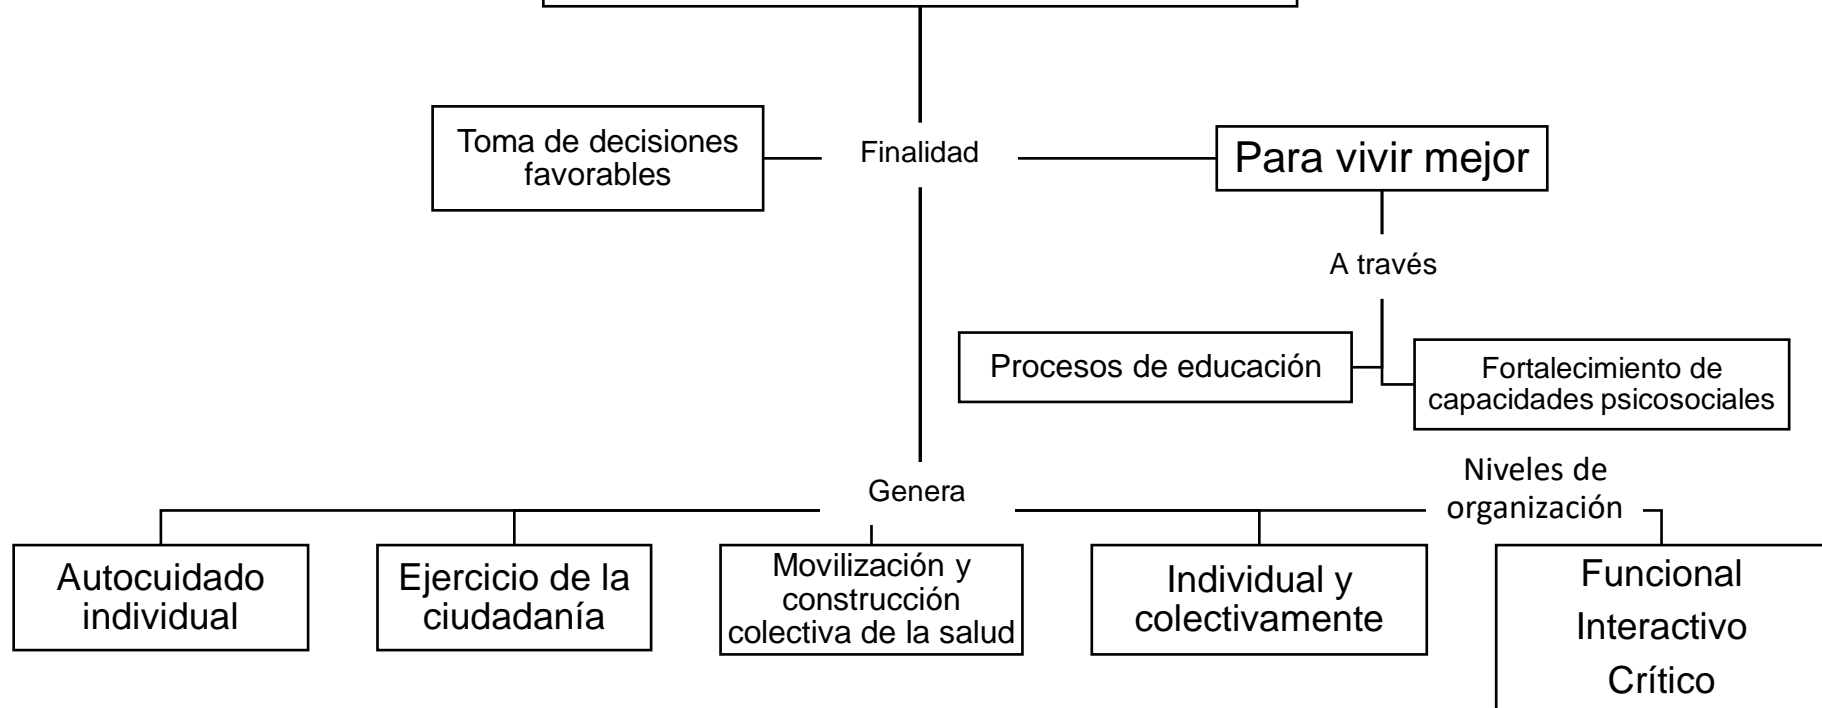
Toma de decisiones favorables

Finalidad

Para vivir mejor

A través

Procesos de educación

Fortalecimiento de capacidades psicosociales

Genera

Niveles de organización

Autocuidado individual

Ejercicio de la ciudadanía

Movilización y construcción colectiva de la salud

Individual y colectivamente

Funcional
Interactivo
Crítico